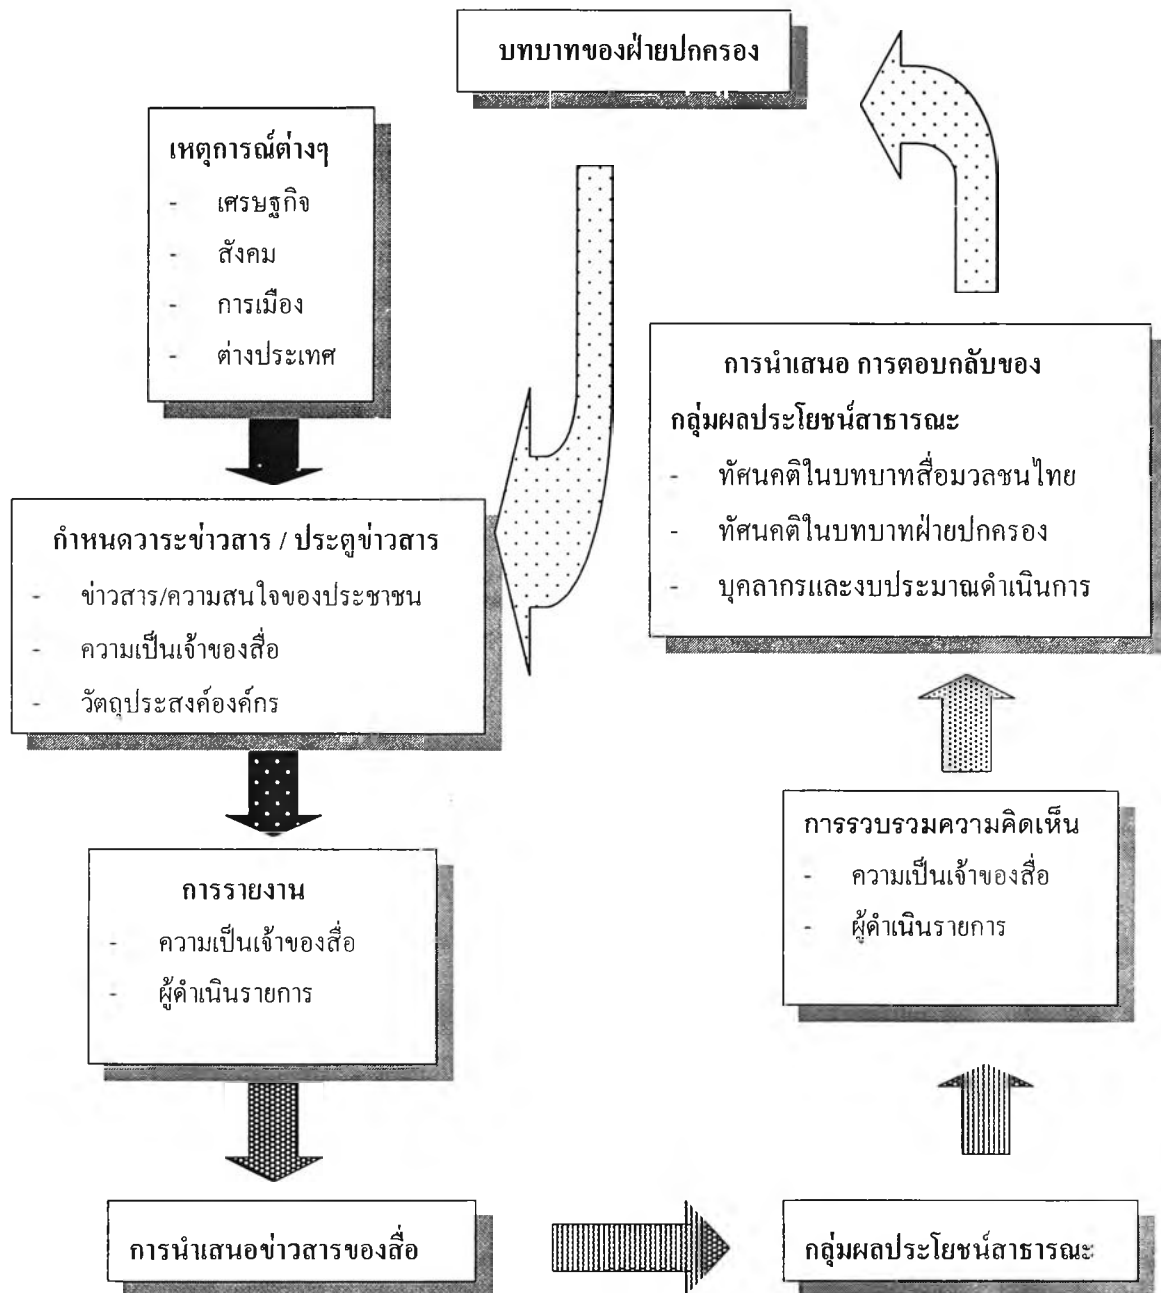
บทบาทของฝ่ายปกครอง

เหตุการณ์ต่างๆ
- เศรษฐกิจ
- สังคม
- การเมือง
- ต่างประเทศ

การนำเสนอ การตอบกลับของกลุ่มผลประโยชน์สาธารณะ
- ทัศนคติในบทบาทสื่อมวลชนไทย
- ทัศนคติในบทบาทฝ่ายปกครอง
- บุคลากรและงบประมาณดำเนินการ

กำหนดวาระข่าวสาร / ประตูข่าวสาร
- ข่าวสาร/ความสนใจของประชาชน
- ความเป็นเจ้าของสื่อ
- วัตถุประสงค์องค์กร

การรวบรวมความคิดเห็น
- ความเป็นเจ้าของสื่อ
- ผู้ดำเนินรายการ

การรายงาน
- ความเป็นเจ้าของสื่อ
- ผู้ดำเนินรายการ

การนำเสนอข่าวสารของสื่อ

กลุ่มผลประโยชน์สาธารณะ